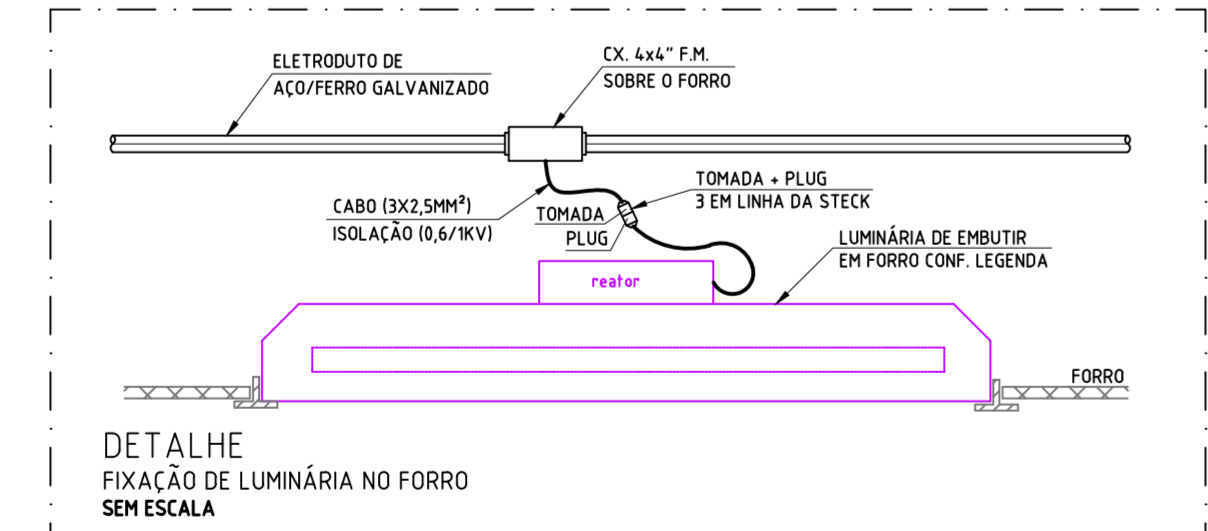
ELETRODUTO DE
AÇO/FERRO GALVANIZADO

CX. 4x4" F.M.
SOBRE O FORRO

TOMADA + PLUG
3 EM LINHA DA STECK

CABO (3X2,5MM²)
ISOLAÇÃO (0,6/1KV)

TOMADA
PLUG

LUMINÁRIA DE EMBUTIR
EM FORRO CONF. LEGENDA

reator

FORRO

DETALHE
FIXAÇÃO DE LUMINÁRIA NO FORRO
SEM ESCALA